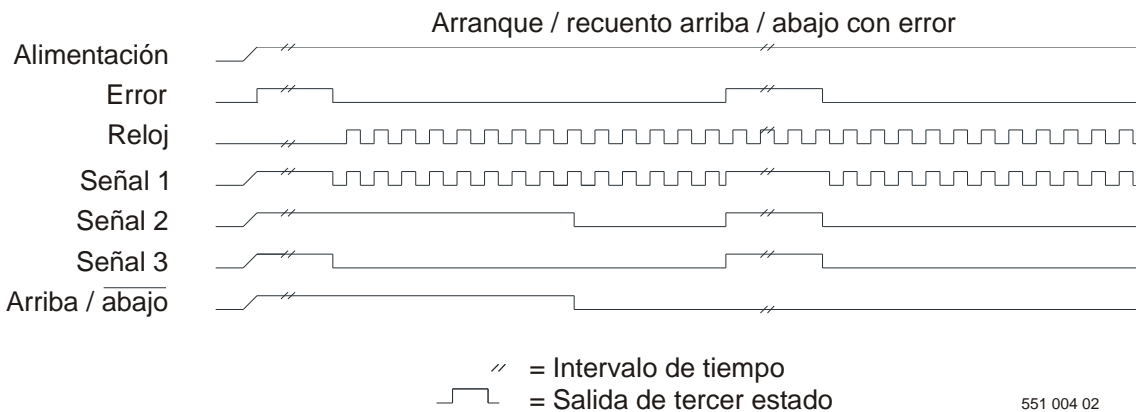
Arranque / recuento arriba / abajo con error

Alimentación

Error

Reloj

Señal 1

Señal 2

Señal 3

Arriba / $\overline{\text{abajo}}$

// = Intervalo de tiempo

= Salida de tercer estado

551 004 02